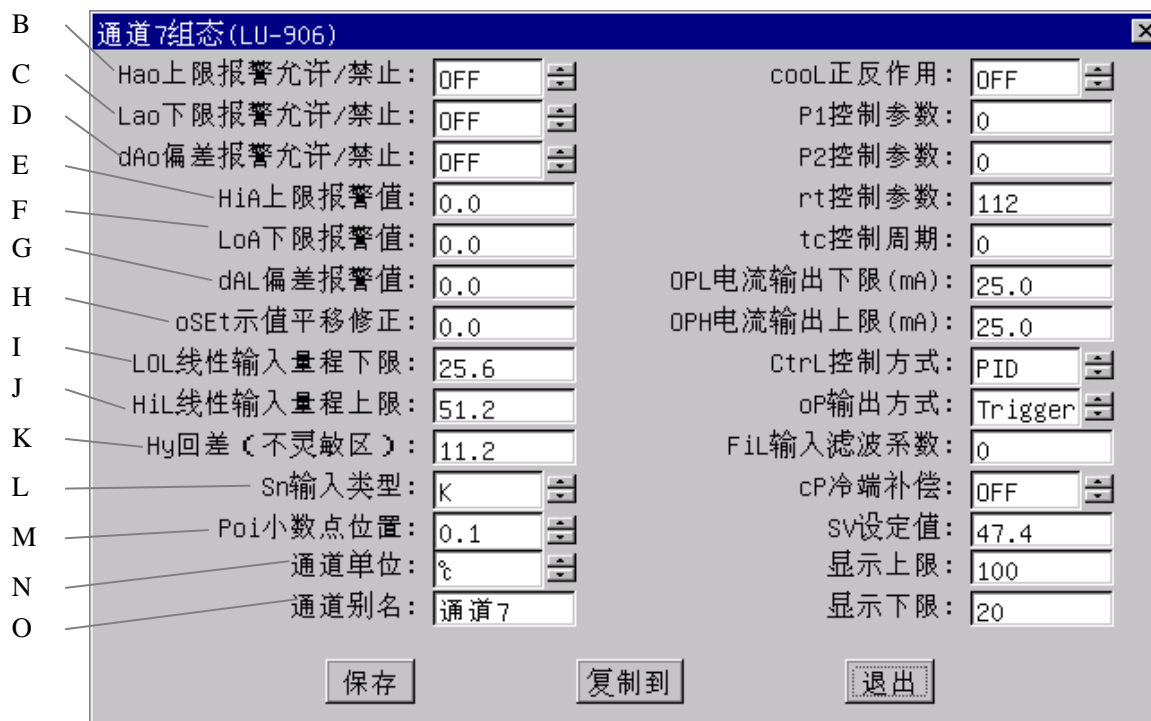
通道7组态(LU-906)

B
C
D
E
F
G
H
I
J
K
L
M
N
O

Hao上限报警允许/禁止: OFF
Lao下限报警允许/禁止: OFF
dAo偏差报警允许/禁止: OFF
HiA上限报警值: 0.0
LoA下限报警值: 0.0
dAL偏差报警值: 0.0
oSEt示值平移修正: 0.0
LOL线性输入量程下限: 25.6
HiL线性输入量程上限: 51.2
Hy回差(不灵敏区): 11.2
Sn输入类型: K
Poi小数点位置: 0.1
通道单位: ℃
通道别名: 通道7

cooL正反作用: OFF
P1控制参数: 0
P2控制参数: 0
rt控制参数: 112
tc控制周期: 0
OPL电流输出下限(mA): 25.0
OPH电流输出上限(mA): 25.0
CtrL控制方式: PID
oP输出方式: Trigger
FiL输入滤波系数: 0
cP冷端补偿: OFF
SV设定值: 47.4
显示上限: 100
显示下限: 20

保存
复制到
退出